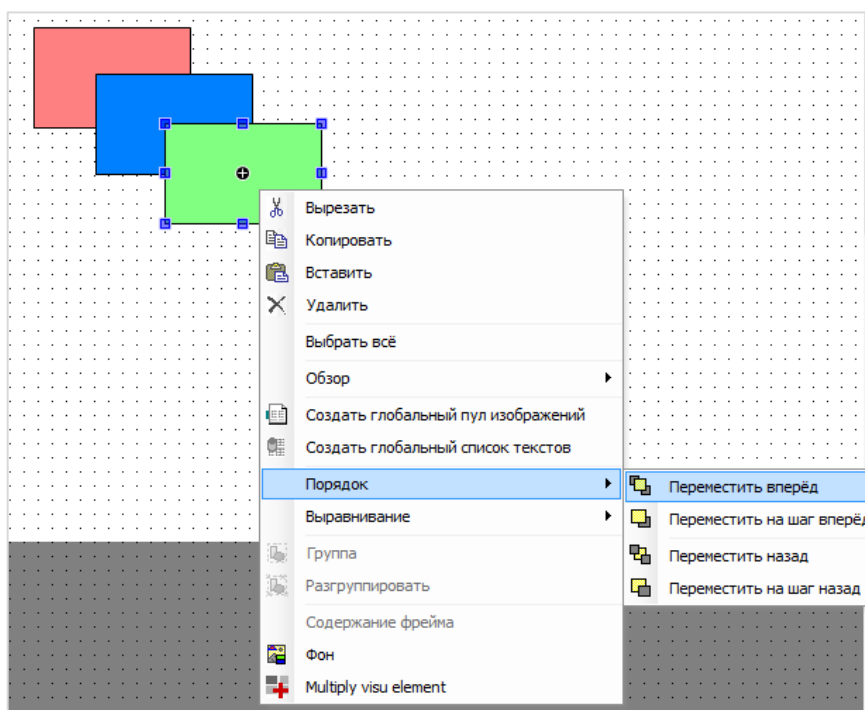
Вырезать
Копировать
Вставить
Удалить
Выбрать всё
Обзор
Создать глобальный пул изображений
Создать глобальный список текстов
Порядок
Выравнивание
Группа
Разгруппировать
Содержание фрейма
Фон
Multiply visu element

Переместить вперёд
Переместить на шаг вперё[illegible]
Переместить назад
Переместить на шаг назад